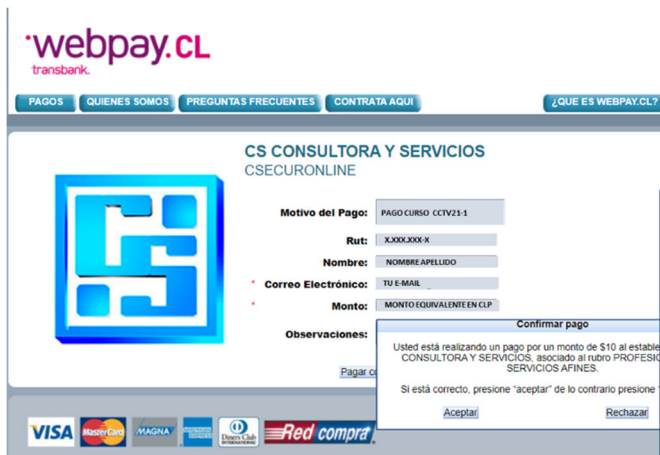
webpay.CL
transbank.

PAGOS
QUIENES SOMOS
PREGUNTAS FRECUENTES
CONTRATA AQUI
¿QUE ES WEBPAY.CL?

CS CONSULTORA Y SERVICIOS
CSECURONLINE

Motivo del Pago: PAGO CURSO CCTV21-1

Rut: X.XXX.XXX-X

Nombre: NOMBRE APELLIDO

* Correo Electrónico: TU E-MAIL

* Monto: MONTO EQUIVALENTE EN CLP

Observaciones:

Pagar c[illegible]

Confirmar pago

Usted está realizando un pago por un monto de $10 al estable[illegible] CONSULTORA Y SERVICIOS, asociado al rubro PROFESI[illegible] SERVICIOS AFINES.

Si está correcto, presione "aceptar" de lo contrario presione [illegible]

Aceptar
Rechazar

VISA
MasterCard
MAGNA
Diners Club INTERNATIONAL
Red compra